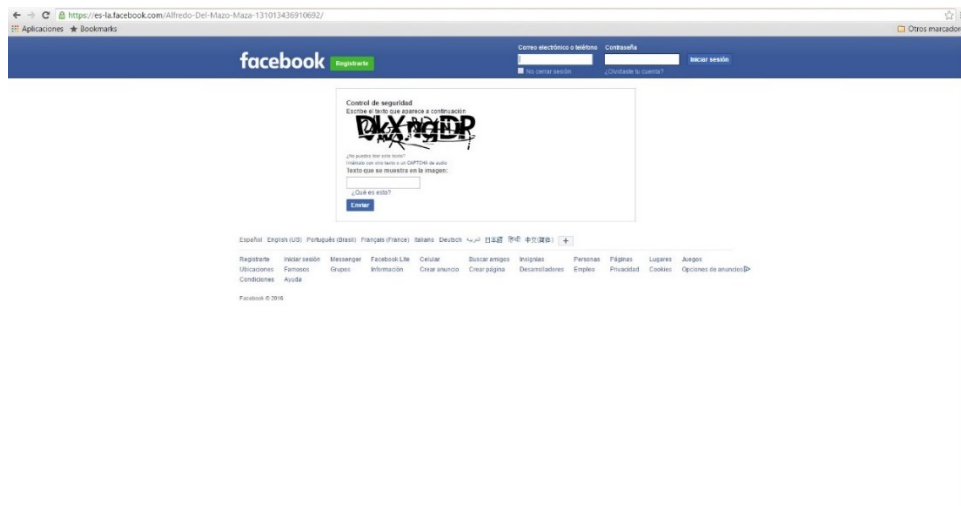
https://es-la.facebook.com/Alfredo-Del-Mazo-Maza-131013436910692/
Aplicaciones ★ Bookmarks
Otros marcador

facebook Registrarte
Correo electrónico o teléfono Contraseña
Iniciar sesión
No cerrar sesión ¿Olvidaste tu cuenta?

Control de seguridad
Escribe el texto que aparece a continuación
DkXnqDR
¿No puedes leer este texto? Inténtalo con otro texto o un CAPTCHA de audio
Texto que se muestra en la imagen:
¿Qué es esto?
Enviar

Español English (US) Português (Brasil) Français (France) Italiano Deutsch العربية 日本語 हिन्दी 中文(简体) +

Registrarte Iniciar sesión Messenger Facebook Lite Celular Buscar amigos Insignias Personas Páginas Lugares Juegos
Ubicaciones Famosos Grupos Información Crear anuncio Crear página Desarrolladores Empleo Privacidad Cookies Opciones de anuncios
Condiciones Ayuda

Facebook © 2016